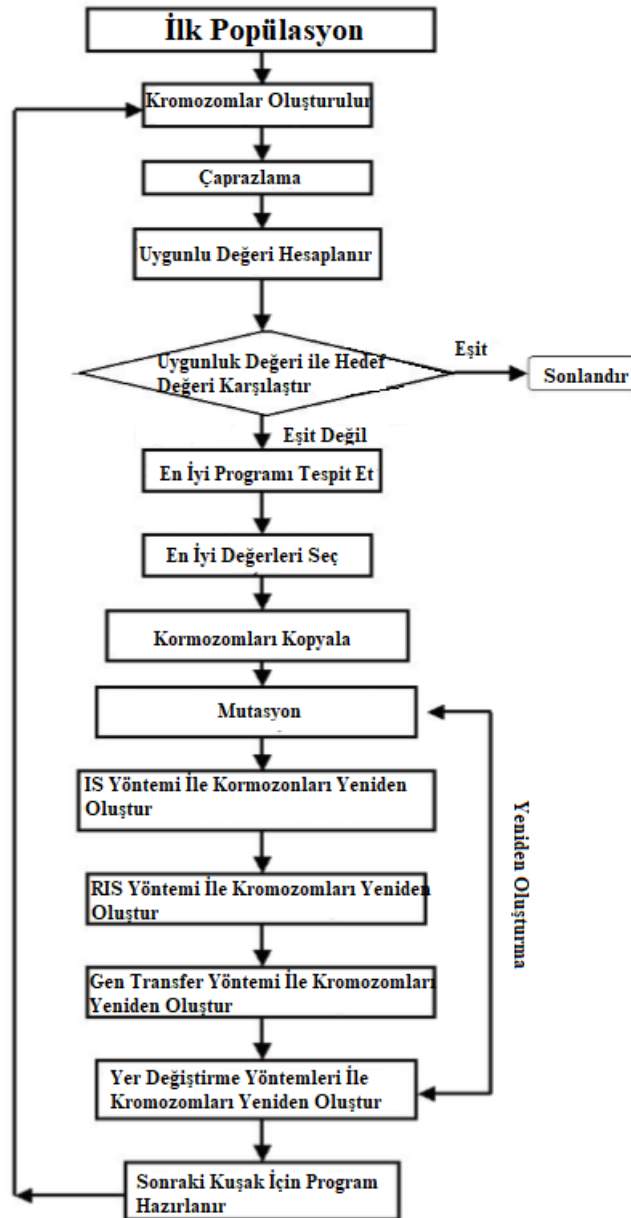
İlk Popülasyon

Kromozomlar Oluşturulur

Çaprazlama

Uygunlu Değeri Hesaplanır

Uygunluk Değeri ile Hedef Değeri Karşılaştır

Eşit

Sonlandır

Eşit Değil

En İyi Programı Tespit Et

En İyi Değerleri Seç

Kormozomları Kopyala

Mutasyon

IS Yöntemi İle Kormozonları Yeniden Oluştur

RIS Yöntemi İle Kromozomları Yeniden Oluştur

Gen Transfer Yöntemi İle Kromozomları Yeniden Oluştur

Yer Değiştirme Yöntemleri İle Kromozomları Yeniden Oluştur

Yeniden Oluşturma

Sonraki Kuşak İçin Program Hazırlanır